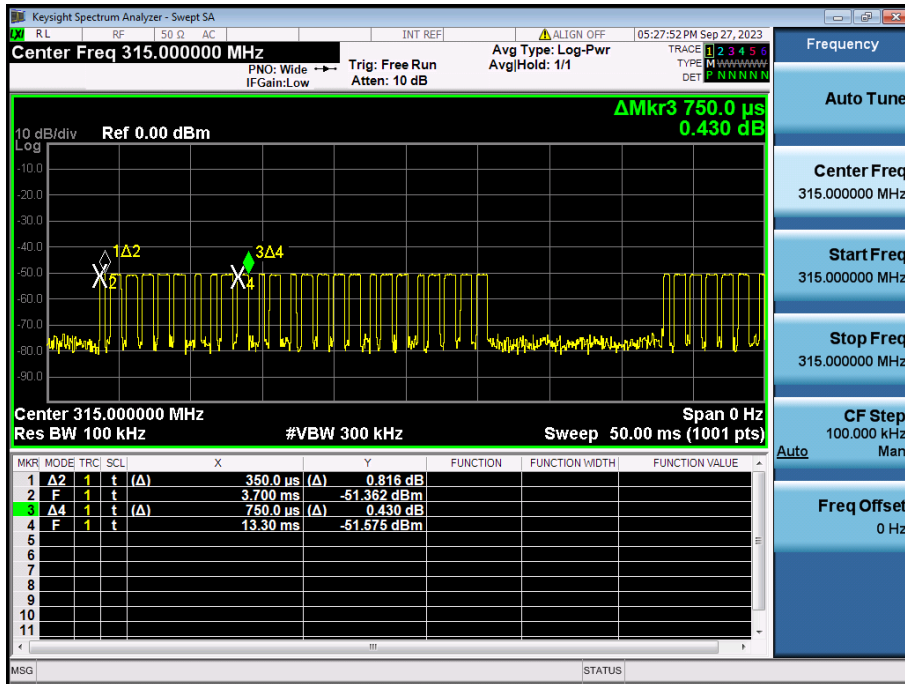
Keysight Spectrum Analyzer - Swept SA
RL RF 50 Ω AC INT REF ALIGN OFF 05:27:52 PM Sep 27, 2023
Center Freq 315.000000 MHz
PNO: Wide IFGain:Low
Trig: Free Run Atten: 10 dB
Avg Type: Log-Pwr Avg|Hold: 1/1
TRACE 1 2 3 4 5 6
TYPE M WWWWW
DET P N N N N N

Frequency

ΔMkr3 750.0 µs
0.430 dB

10 dB/div Ref 0.00 dBm
Log
-10.0
-20.0
-30.0
-40.0
-50.0
-60.0
-70.0
-80.0
-90.0

1Δ2
2
3Δ4
4

Center 315.000000 MHz
Span 0 Hz
Res BW 100 kHz
#VBW 300 kHz
Sweep 50.00 ms (1001 pts)

| MKR | MODE | TRC | SCL | X | Y | FUNCTION | FUNCTION WIDTH | FUNCTION VALUE |
|---|---|---|---|---|---|---|---|---|
| 1 | Δ2 | 1 | t | (Δ) 350.0 µs | (Δ) 0.816 dB | | | |
| 2 | F | 1 | t | 3.700 ms | -51.362 dBm | | | |
| 3 | Δ4 | 1 | t | (Δ) 750.0 µs | (Δ) 0.430 dB | | | |
| 4 | F | 1 | t | 13.30 ms | -51.575 dBm | | | |
| 5 | | | | | | | | |
| 6 | | | | | | | | |
| 7 | | | | | | | | |
| 8 | | | | | | | | |
| 9 | | | | | | | | |
| 10 | | | | | | | | |
| 11 | | | | | | | | |

Auto Tune

Center Freq
315.000000 MHz

Start Freq
315.000000 MHz

Stop Freq
315.000000 MHz

CF Step
100.000 kHz
Auto Man

Freq Offset
0 Hz

MSG
STATUS